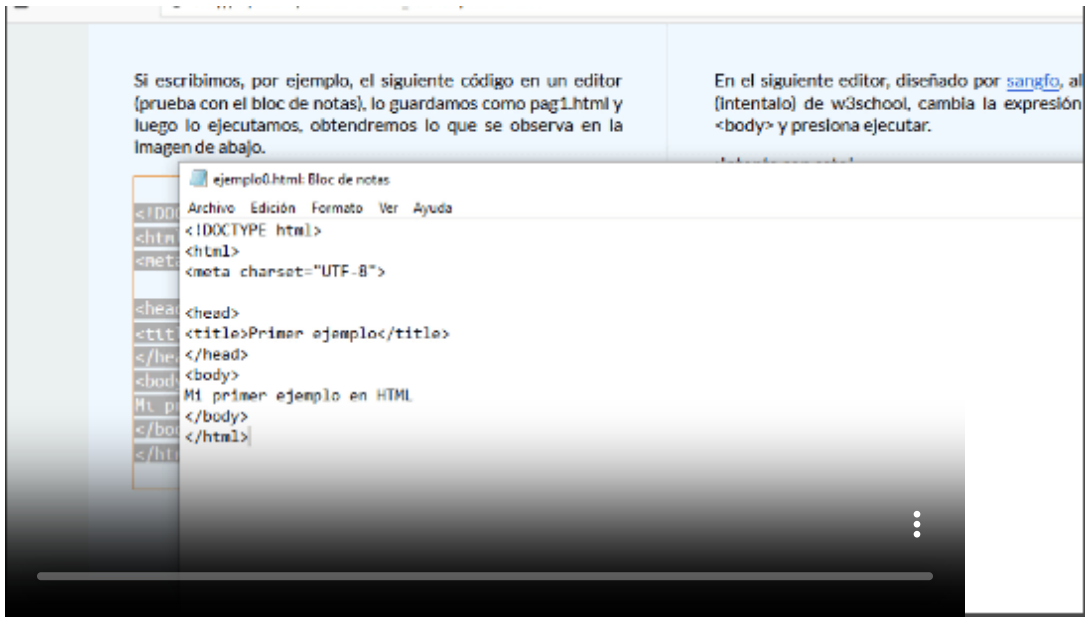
Si escribimos, por ejemplo, el siguiente código en un editor (prueba con el bloc de notas), lo guardamos como pag1.html y luego lo ejecutamos, obtendremos lo que se observa en la imagen de abajo.

En el siguiente editor, diseñado por sangfo, al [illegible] (intentalo) de w3school, cambia la expresión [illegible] <body> y presiona ejecutar.

<!DOC
<htm
<meta
<hea
<tit
</he
<bod
Mi p
</bo
</ht

ejemplo0.html: Bloc de notas

Archivo Edición Formato Ver Ayuda

<!DOCTYPE html>
<html>
<meta charset="UTF-8">

<head>
<title>Primer ejemplo</title>
</head>
<body>
Mi primer ejemplo en HTML
</body>
</html>